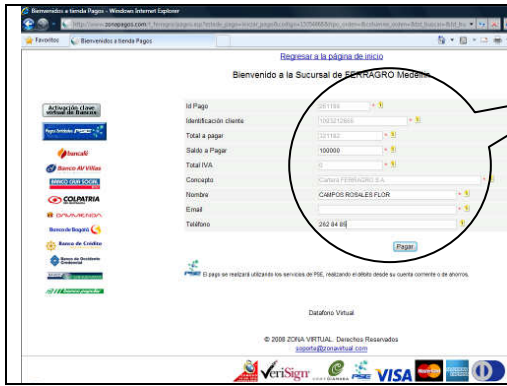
Bienvenidos a tienda Pagos - Windows Internet Explorer

http://www.zonapagos.com/t_ferragro/pagos.asp?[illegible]

Favoritos | Bienvenidos a tienda Pagos

Regresar a la página de inicio

Bienvenido a la Sucursal de FERRAGRO Medellín

Activación clave virtual de Bancos

Pagos Seguros en Línea PSE

BancaFé

Banco AV Villas

BANCO CAJA SOCIAL

COLPATRIA

DAVIVIENDA

Banco de Bogotá

Banco de Crédito

Banco de Occidente

Banco popular

| | |
|---|---|
| Id Pago | 281196 |
| Identificación cliente | 1003212688 |
| Total a pagar | 331182 |
| Saldo a Pagar | 100000 |
| Total IVA | 0 |
| Concepto | Cartera FERRAGRO S.A. |
| Nombre | CAMPOS ROSALES FLOR |
| Email | |
| Teléfono | 262 04 85 |

Pagar

El pago se realizará utilizando los servicios de PSE, realizando el débito desde su cuenta corriente o de ahorros.

Datafono Virtual

© 2008 ZONA VIRTUAL. Derechos Reservados
soporte@zonavirtual.com

VeriSign PSE VISA